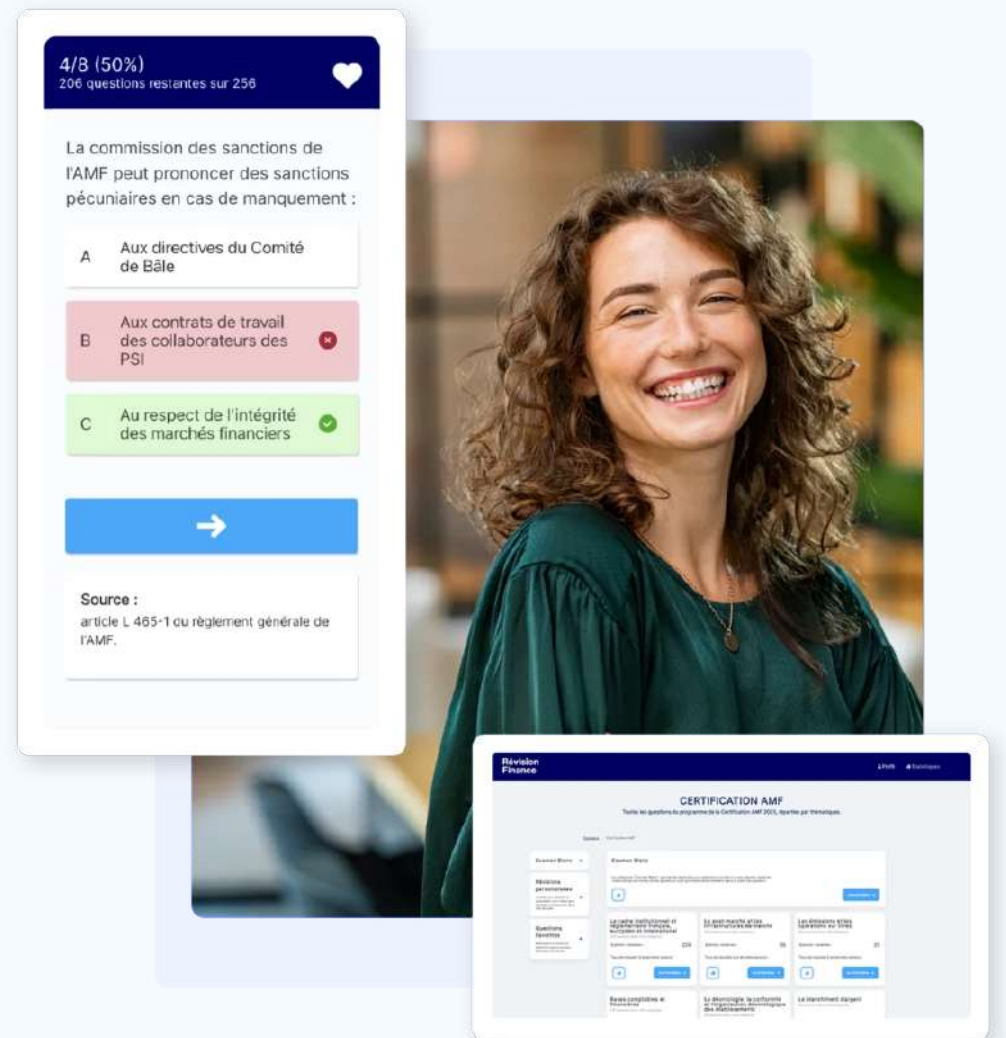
4/8 (50%)
206 questions restantes sur 256

La commission des sanctions de l'AMF peut prononcer des sanctions pécuniaires en cas de manquement :

A Aux directives du Comité de Bâle

B Aux contrats de travail des collaborateurs des PSI

C Au respect de l'intégrité des marchés financiers

Source :
article L 465-1 du règlement générale de l'AMF.

Révision Finance

CERTIFICATION AMF
Toutes les questions du programme de la Certification AMF 2023, réparties par thématique.

Examen Blanc

Révisions personnalisées

Questions favorites

Le cadre institutionnel et réglementaire français, européen et international

Le post-marché et les infrastructures de marché

Les émissions et les opérations sur titres

Bases comptables et financières

La déontologie, la conformité et l'organisation déontologique des établissements

Le blanchiment d'argent